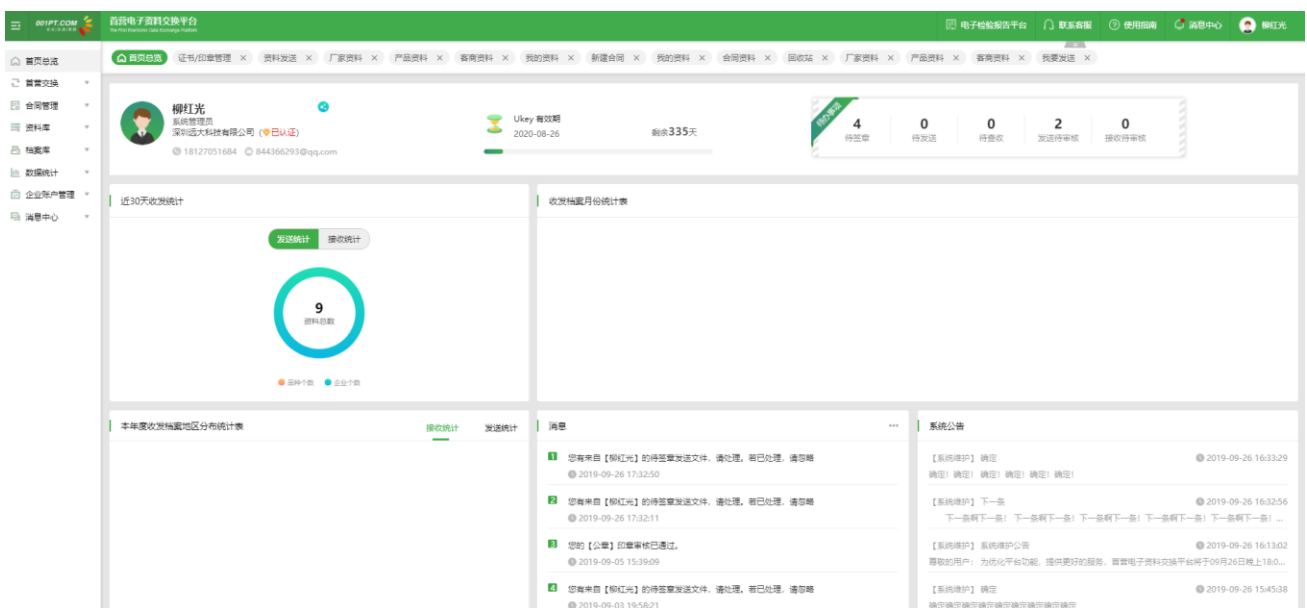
001PT.COM 首营电子资料交换平台 The First Electronic Data Exchange Platform

电子检验报告平台 联系客服 使用指南 消息中心 柳红光

首页总览
首营交换
合同管理
资料库
档案库
数据统计
企业账户管理
消息中心

首页总览 | 证书/印章管理 × | 资料发送 × | 厂家资料 × | 产品资料 × | 客商资料 × | 我的资料 × | 新建合同 × | 我的资料 × | 合同资料 × | 回收站 × | 厂家资料 × | 产品资料 × | 客商资料 × | 我要发送 ×

柳红光
系统管理员
深圳远大科技有限公司 (已认证)
18127051684 844366293@qq.com

Ukey 有效期
2020-08-26
剩余335天

待办事项
| 4 | 0 | 0 | 2 | 0 |
|---|---|---|---|---|
| 待签章 | 待发送 | 待查收 | 发送待审核 | 接收待审核 |

近30天收发统计
发送统计 接收统计
9
资料总数
品种个数 企业个数

收发档案月份统计表

本年度收发档案地区分布统计表
接收统计 发送统计

消息
1 您有来自【柳红光】的待签章发送文件，请处理，若已处理，请忽略
2019-09-26 17:32:50
2 您有来自【柳红光】的待签章发送文件，请处理，若已处理，请忽略
2019-09-26 17:32:11
3 您的【公章】印章审核已通过。
2019-09-05 15:39:09
4 您有来自【柳红光】的待签章发送文件，请处理，若已处理，请忽略
2019-09-03 19:58:21

系统公告
【系统维护】 确定 2019-09-26 16:33:29
确定！确定！确定！确定！确定！
【系统维护】 下一条 2019-09-26 16:32:56
下一条啊下一条！ 下一条啊下一条！ 下一条啊下一条！ 下一条啊下一条！ 下一条啊下一条！...
【系统维护】 系统维护公告 2019-09-26 16:13:02
尊敬的用户：为优化平台功能，提供更好的服务，首营电子资料交换平台将于09月26日晚上18:0...
【系统维护】 确定 2019-09-26 15:45:38
确定确定确定确定确定确定确定